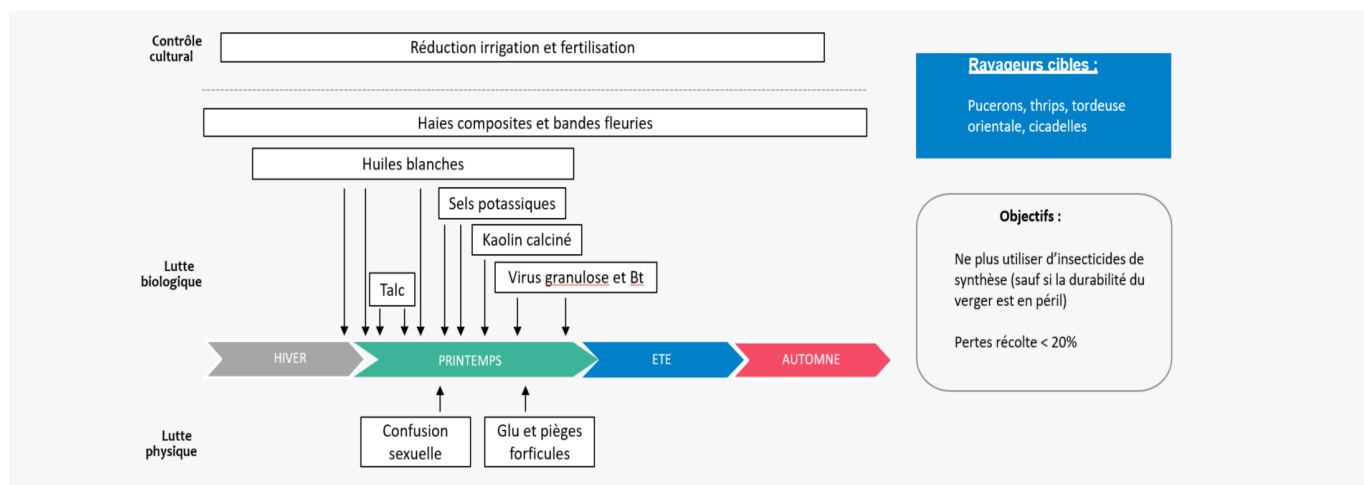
Contrôle cultural

Réduction irrigation et fertilisation

Haies composites et bandes fleuries

Huiles blanches

Sels potassiques

Kaolin calciné

Talc

Virus granulose et Bt

Lutte biologique

HIVER

PRINTEMPS

ETE

AUTOMNE

Confusion sexuelle

Glu et pièges forficules

Lutte physique

Ravageurs cibles :

Pucerons, thrips, tordeuse orientale, cicadelles

Objectifs :

Ne plus utiliser d'insecticides de synthèse (sauf si la durabilité du verger est en péril)

Pertes récolte < 20%